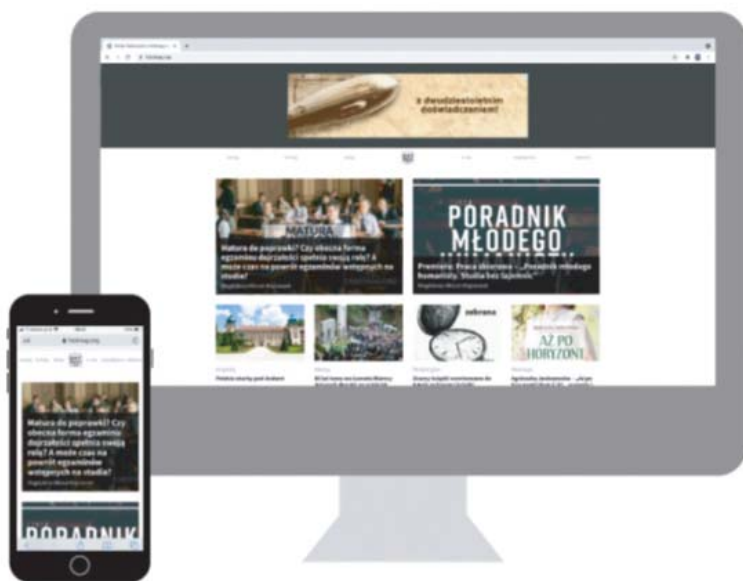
z dwudziestoletnim doświadczeniem!

MATURA

Matura do poprawki? Czy obecna forma egzaminu dojrzałości spełnia swoją rolę? A może czas na powrót egzaminów wstępnych na studia?

PORADNIK MŁODEGO

Premiera: Praca zbiorowa – „Poradnik młodego humanisty. Studia bez tajemnic"

zebrana

AŻ PO HORYZONT

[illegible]

Matura do poprawki? Czy obecna forma egzaminu dojrzałości spełnia swoją rolę? A może czas na powrót egzaminów wstępnych na studia?

PORADNIK